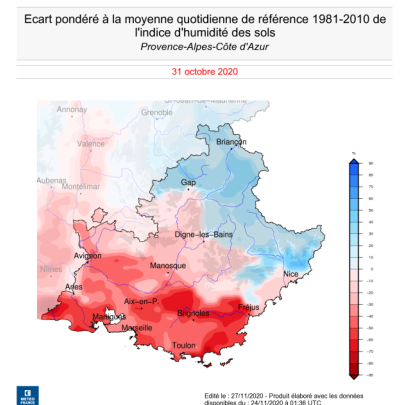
Ecart pondéré à la moyenne quotidienne de référence 1981-2010 de l'indice d'humidité des sols
Provence-Alpes-Côte d'Azur

31 octobre 2020

Annonay
Grenoble
St-Jean-de-Maurienne
Valence
Briançon
Aubenas
Montélimar
Gap
Digne-les-Bains
Avignon
Nîmes
Manosque
Nice
Arles
Aix-en-P.
Fréjus
Martigues
Brignoles
Marseille
Toulon

90
80
70
60
50
40
30
20
10
0
-10
-20
-30
-40
-50
-60
-70
-80
-90

MÉTÉO FRANCE

Edité le : 27/11/2020 - Produit élaboré avec les données disponibles du : 24/11/2020 à 01:36 UTC